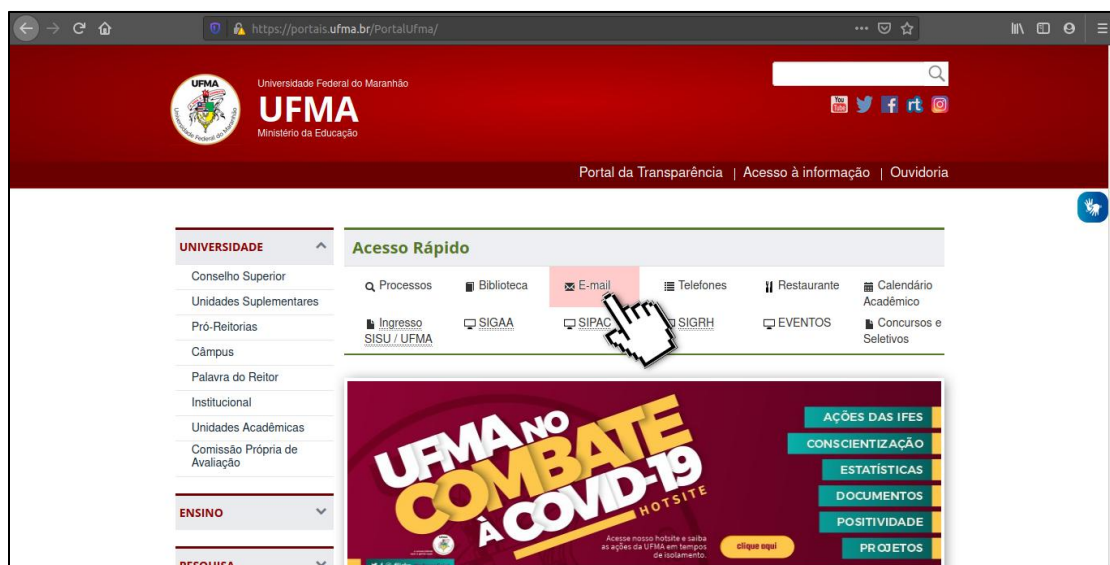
https://portais.ufma.br/PortalUfma/

Universidade Federal do Maranhão
UFMA
Ministério da Educação

UFMA
Universidade Federal do Maranhão

Portal da Transparência | Acesso à informação | Ouvidoria

UNIVERSIDADE
Conselho Superior
Unidades Suplementares
Pró-Reitorias
Câmpus
Palavra do Reitor
Institucional
Unidades Acadêmicas
Comissão Própria de Avaliação

ENSINO

PESQUISA

Acesso Rápido

Processos
Biblioteca
E-mail
Telefones
Restaurante
Calendário Acadêmico
Ingresso SISU / UFMA
SIGAA
SIPAC
SIGRH
EVENTOS
Concursos e Seletivos

UFMA NO COMBATE À COVID-19
HOTSITE
Acesse nosso hotsite e saiba as ações da UFMA em tempos de isolamento.
clique aqui

AÇÕES DAS IFES
CONSCIENTIZAÇÃO
ESTATÍSTICAS
DOCUMENTOS
POSITIVIDADE
PROJETOS